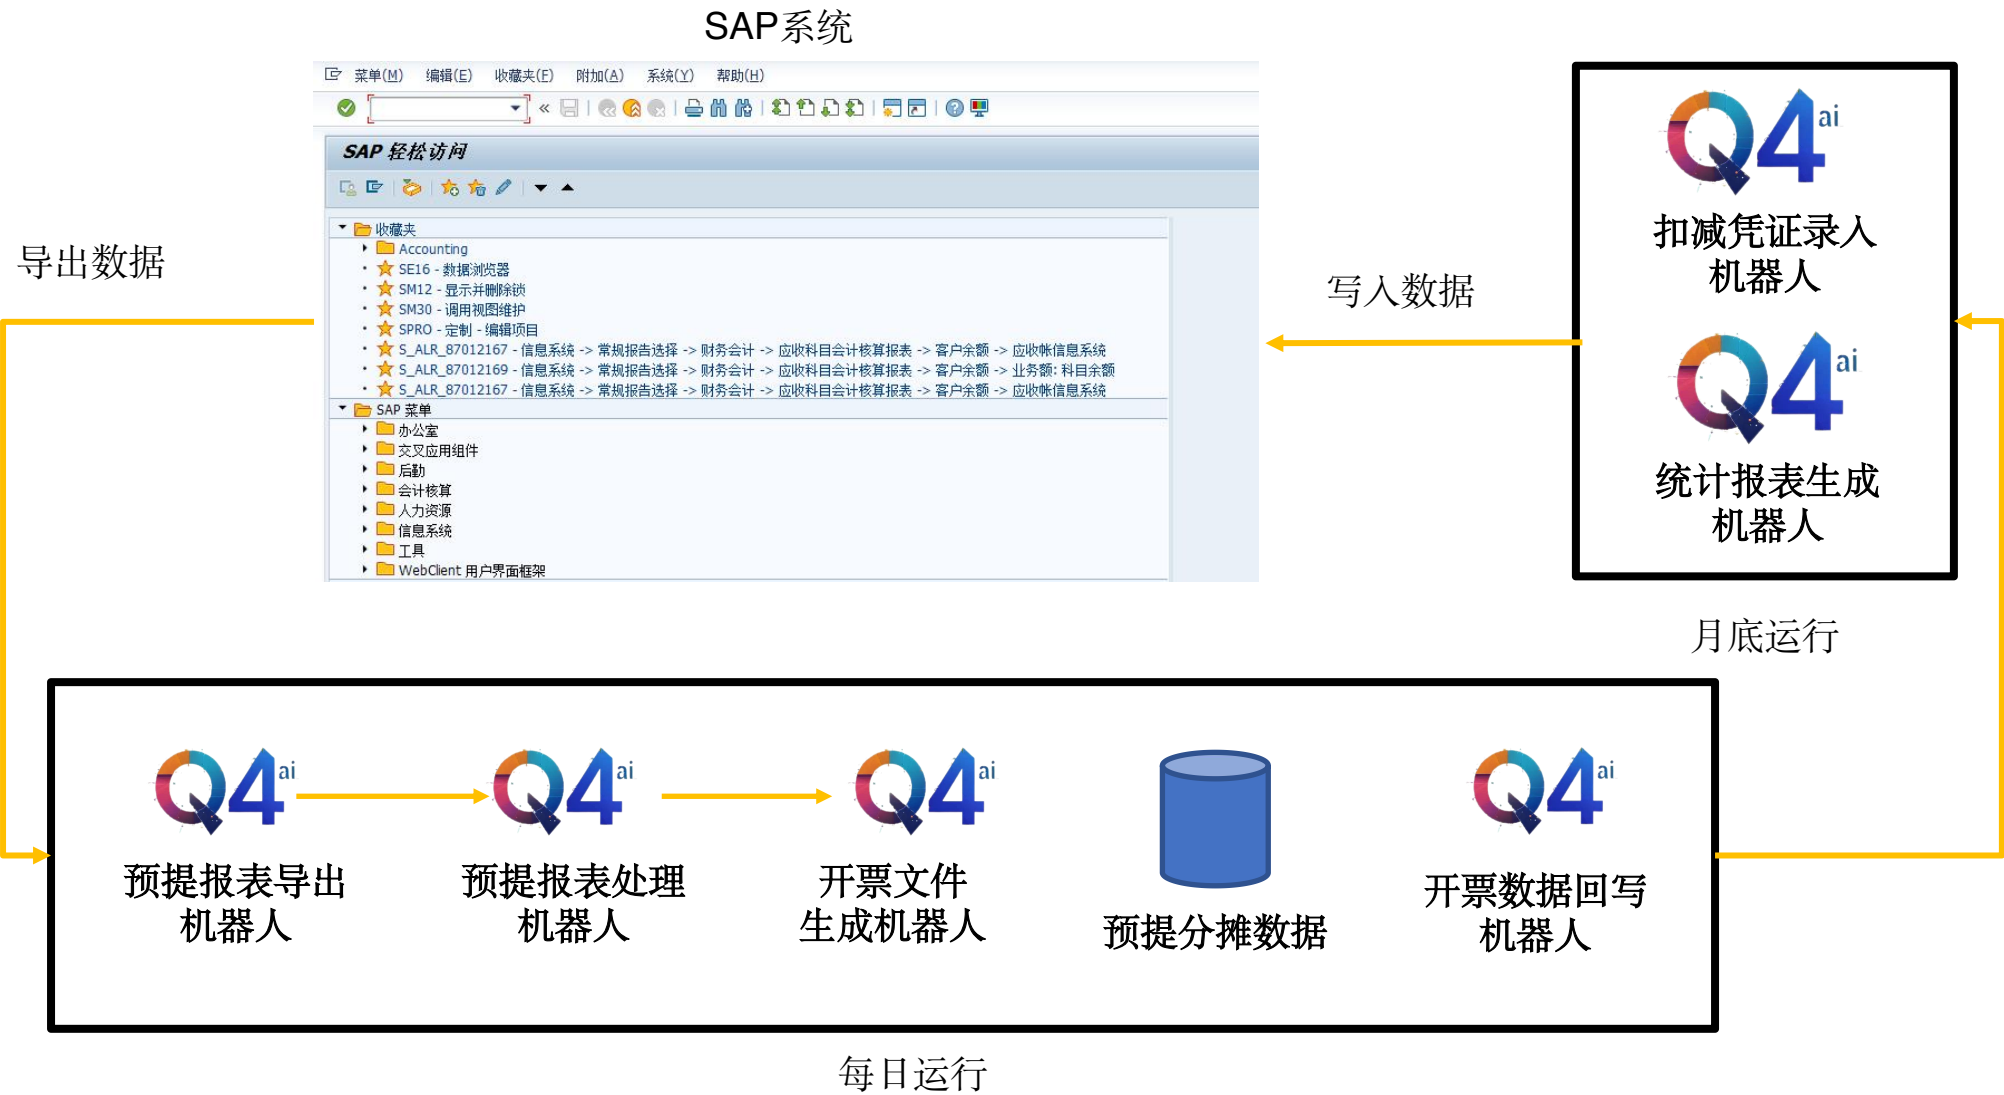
SAP系统

菜单(M) 编辑(E) 收藏夹(F) 附加(A) 系统(Y) 帮助(H)

SAP 轻松访问

收藏夹
Accounting
SE16 - 数据浏览器
SM12 - 显示并删除锁
SM30 - 调用视图维护
SPRO - 定制 - 编辑项目
S_ALR_87012167 - 信息系统 -> 常规报告选择 -> 财务会计 -> 应收科目会计核算报表 -> 客户余额 -> 应收帐信息系统
S_ALR_87012169 - 信息系统 -> 常规报告选择 -> 财务会计 -> 应收科目会计核算报表 -> 客户余额 -> 业务额: 科目余额
S_ALR_87012167 - 信息系统 -> 常规报告选择 -> 财务会计 -> 应收科目会计核算报表 -> 客户余额 -> 应收帐信息系统
SAP 菜单
办公室
交叉应用组件
后勤
会计核算
人力资源
信息系统
工具
WebClient 用户界面框架

导出数据

写入数据

Q4 ai
扣减凭证录入机器人

Q4 ai
统计报表生成机器人

月底运行

Q4 ai
预提报表导出机器人

Q4 ai
预提报表处理机器人

Q4 ai
开票文件生成机器人

预提分摊数据

Q4 ai
开票数据回写机器人

每日运行